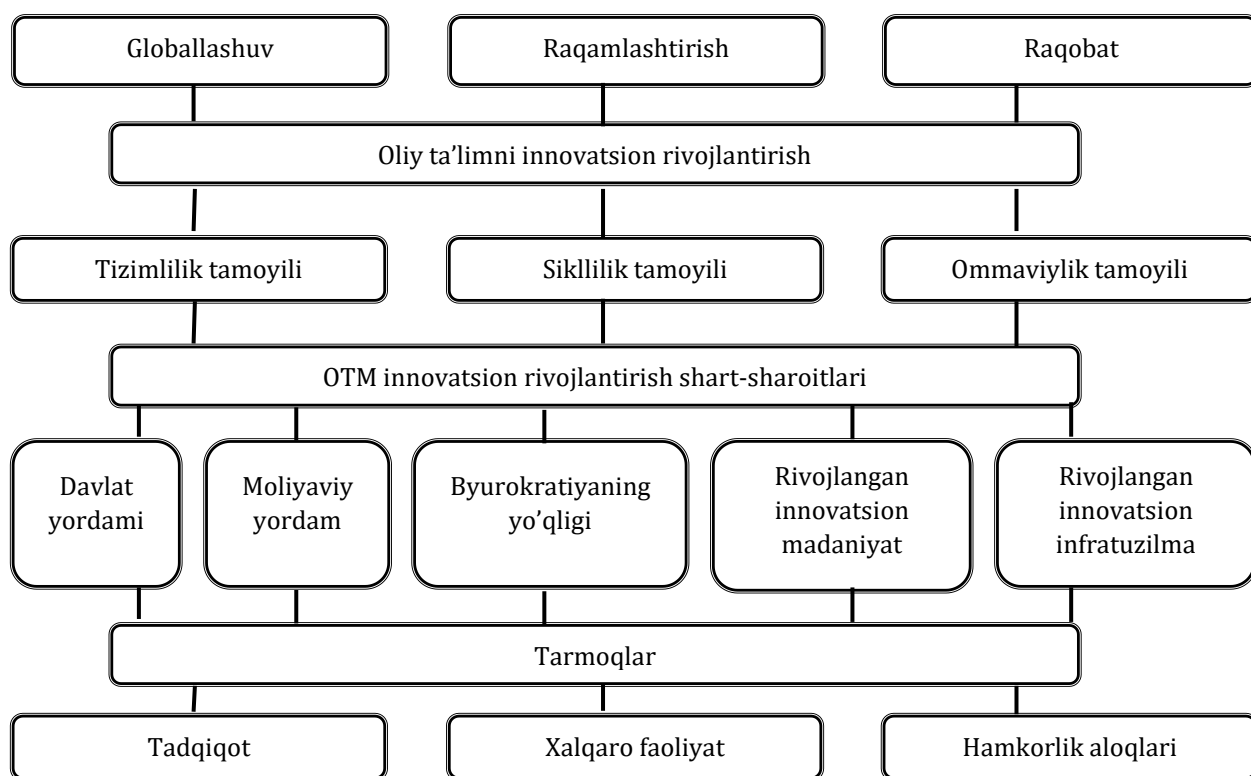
Globallashuv

Raqamlashtirish

Raqobat

Oliy ta’limni innovatsion rivojlantirish

Tizimlilik tamoyili

Sikllilik tamoyili

Ommaviylik tamoyili

OTM innovatsion rivojlantirish shart-sharoitlari

Davlat yordami

Moliyaviy yordam

Byurokratiyaning yo’qligi

Rivojlangan innovatsion madaniyat

Rivojlangan innovatsion infratuzilma

Tarmoqlar

Tadqiqot

Xalqaro faoliyat

Hamkorlik aloqlari